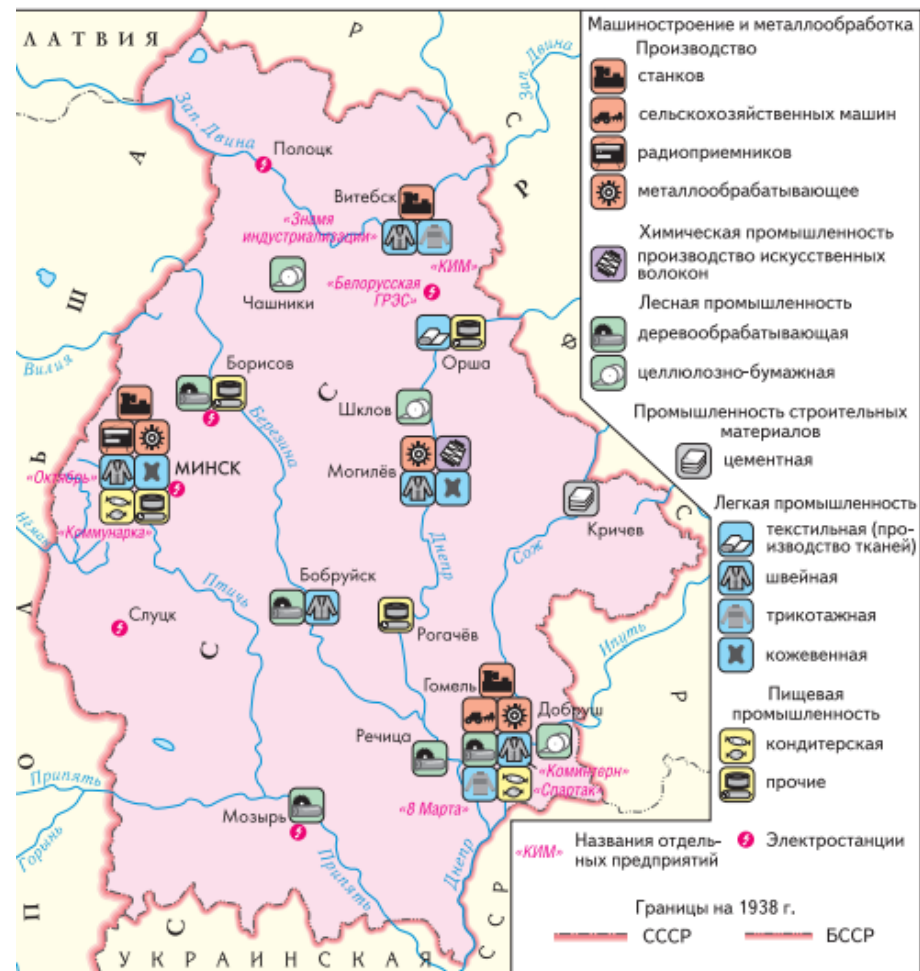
ЛАТВИЯ
Р
С
Р
Ф
С
Р
А
Ш
Ь
Л
О
П
С
С
УКРАИНСКАЯ
С
С
Р

Зап. Двина
Зап. Двина
Полоцк
Витебск
«Знамя индустриализации»
«КИМ»
«Белорусская ГРЭС»
Чашники
Орша
Борисов
Вилия
Шклов
Березина
Могилёв
МИНСК
«Октябрь»
«Коммунарка»
Неман
Кричев
Днепр
Сож
Бобруйск
Птичь
Слуцк
Рогачёв
Ипуть
Гомель
Добруш
Речица
«Коминтерн»
«Спартак»
«8 Марта»
Припять
Мозырь
Припять
Горынь
Днепр

Машиностроение и металлообработка
Производство
станков
сельскохозяйственных машин
радиоприемников
металлообрабатывающее
Химическая промышленность
производство искусственных волокон
Лесная промышленность
деревообрабатывающая
целлюлозно-бумажная
Промышленность строительных материалов
цементная
Легкая промышленность
текстильная (производство тканей)
швейная
трикотажная
кожевенная
Пищевая промышленность
кондитерская
прочие
«КИМ» Названия отдельных предприятий
Электростанции
Границы на 1938 г.
СССР
БССР